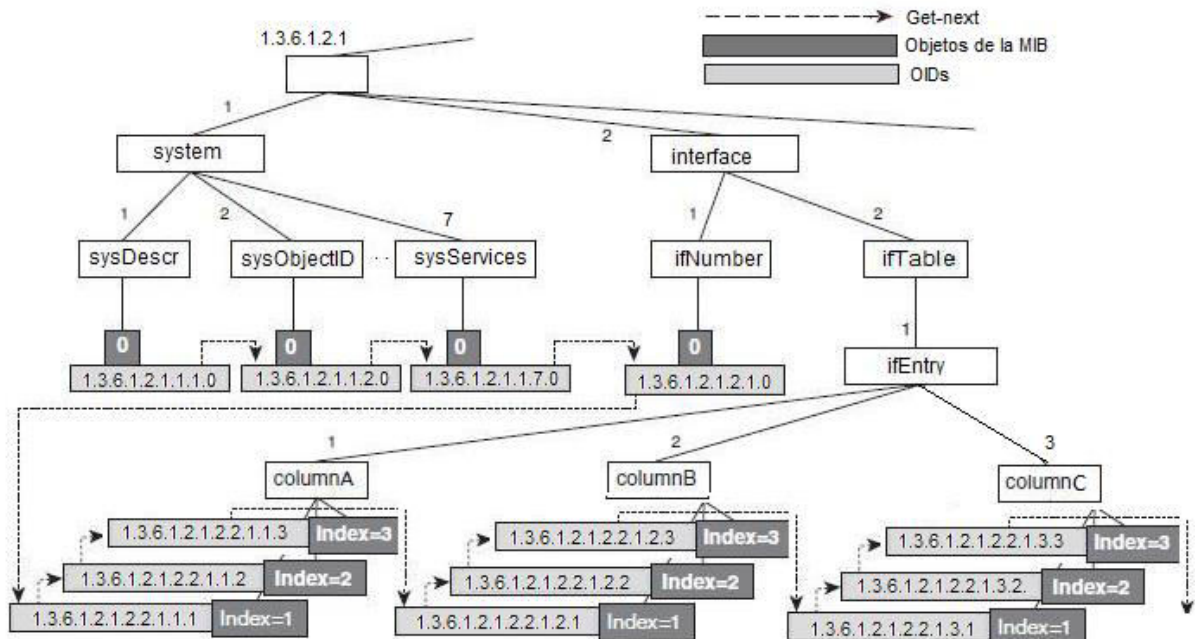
Get-next
Objetos de la MIB
OIDs

1.3.6.1.2.1
1
system
2
interface
1
sysDescr
2
sysObjectID
7
sysServices
1
ifNumber
2
ifTable
0
1.3.6.1.2.1.1.1.0
0
1.3.6.1.2.1.1.2.0
0
1.3.6.1.2.1.1.7.0
0
1.3.6.1.2.1.2.1.0
1
ifEntry
1
columnA
2
columnB
3
columnC
1.3.6.1.2.1.2.2.1.1.3 Index=3
1.3.6.1.2.1.2.2.1.1.2 Index=2
1.3.6.1.2.1.2.2.1.1.1 Index=1
1.3.6.1.2.1.2.2.1.2.3 Index=3
1.3.6.1.2.1.2.2.1.2.2 Index=2
1.3.6.1.2.1.2.2.1.2.1 Index=1
1.3.6.1.2.1.2.2.1.3.3 Index=3
1.3.6.1.2.1.2.2.1.3.2. Index=2
1.3.6.1.2.1.2.2.1.3.1 Index=1